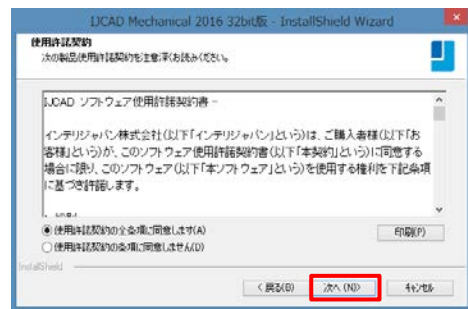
IJCAD Mechanical 2016 32bit版 - InstallShield Wizard

使用許諾契約
次の製品使用許諾契約を注意深くお読みください。

IJCAD ソフトウェア使用許諾契約書 -

インテリジャパン株式会社(以下「インテリジャパン」という)は、ご購入者様(以下「お客様」という)が、このソフトウェア使用許諾契約書(以下「本契約」という)に同意する場合に限り、このソフトウェア(以下「本ソフトウェア」という)を使用する権利を下記条項に基づき許諾します。

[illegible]

使用許諾契約の全条項に同意します(A)
使用許諾契約の条項に同意しません(D)

印刷(P)

InstallShield

< 戻る(B)
次へ (N) >
キャンセル